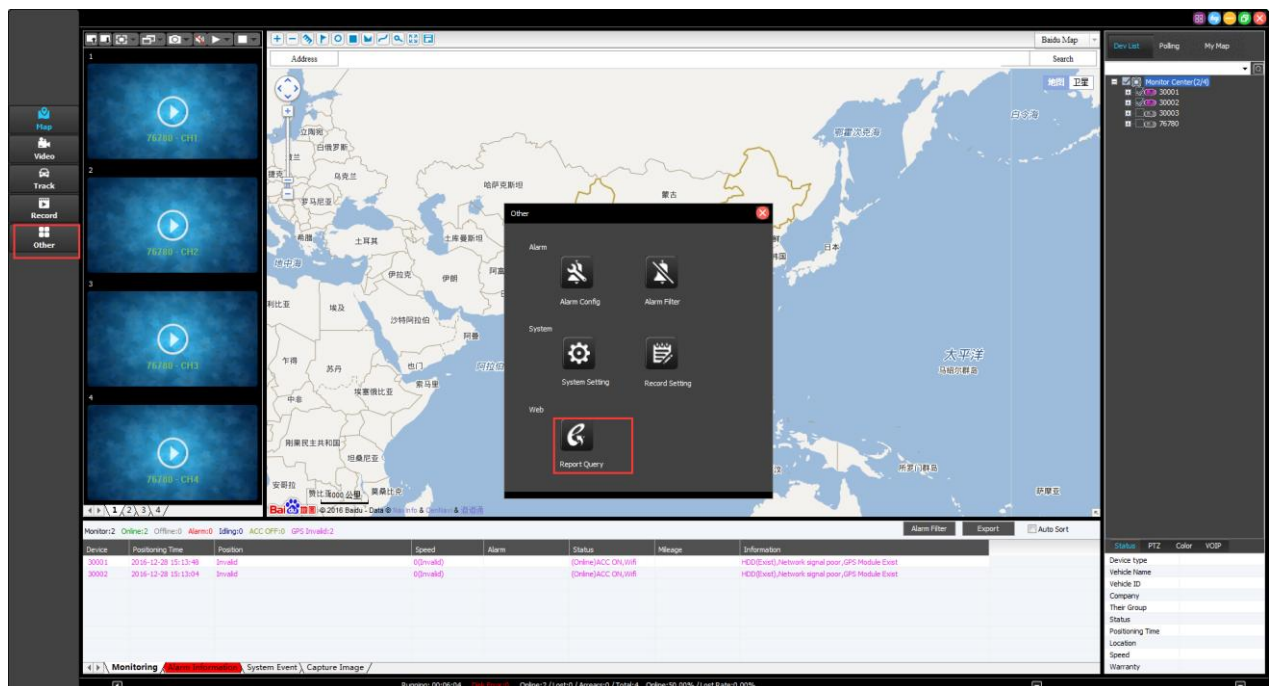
Map
Video
Track
Record
Other

1
76780 - CH1
2
76780 - CH2
3
76780 - CH3
4
76780 - CH4
1 2 3 4

Address
Search
Baidu Map
地图 卫星

白令海
鄂霍次克海
蒙古
哈萨克斯坦
土耳其
土库曼斯坦
伊拉克
伊朗
沙特阿拉伯
埃及
利比亚
乍得
苏丹
也门
索马里
埃塞俄比亚
阿曼
日本
韩国
太平洋
马绍尔群岛
所罗门群岛
萨摩亚
刚果民主共和国
坦桑尼亚
安哥拉
赞比亚
莫桑比克
乌克兰
白俄罗斯
罗马尼亚
地中海
希腊
© 2016 Baidu - Data ©

Other
Alarm
Alarm Config
Alarm Filter
System
System Setting
Record Setting
Web
Report Query

Dev List Polling My Map
Monitor Center(2/4)
30001
30002
30003
76780

Monitor:2 Online:2 Offline:0 Alarm:0 Idling:0 ACC OFF:0 GPS Invalid:2
Alarm Filter Export Auto Sort

| Device | Positioning Time | Position | Speed | Alarm | Status | Mileage | Information |
|---|---|---|---|---|---|---|---|
| 30001 | 2016-12-28 15:13:48 | Invalid | 0(Invalid) | | (Online)ACC ON,Wifi | | HDD(Exist),Network signal poor,GPS Module Exist |
| 30002 | 2016-12-28 15:13:04 | Invalid | 0(Invalid) | | (Online)ACC ON,Wifi | | HDD(Exist),Network signal poor,GPS Module Exist |

Monitoring Alarm Information System Event Capture Image

Status PTZ Color VOIP
Device type
Vehicle Name
Vehicle ID
Company
Their Group
Status
Positioning Time
Location
Speed
Warranty

Running: 00:06:04 Online:2 / Lost:0 / Arrears:0 / Total:4 Online:50.00% / Lost Rate:0.00%